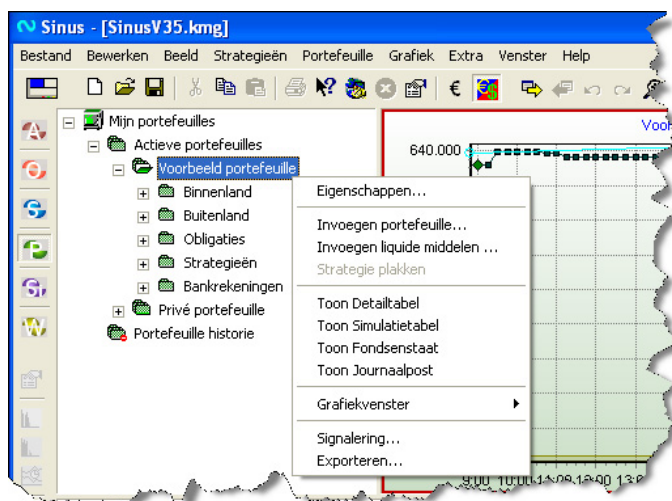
Sinus - [SinusV35.kmg]

Bestand Bewerken Beeld Strategieën Portefeuille Grafiek Extra Venster Help

€

Mijn portefeuilles
Actieve portefeuilles
Voorbeeld portefeuille
Binnenland
Buitenland
Obligaties
Strategieën
Bankrekeningen
Privé portefeuille
Portefeuille historie

Eigenschappen...
Invoegen portefeuille...
Invoegen liquide middelen ...
Strategie plakken
Toon Detailtabel
Toon Simulatietabel
Toon Fondsenstaat
Toon Journaalpost
Grafiekvenster
Signalering...
Exporteren...

Voorb
640.000
9:00 10:00 11:00 12:00 13:0